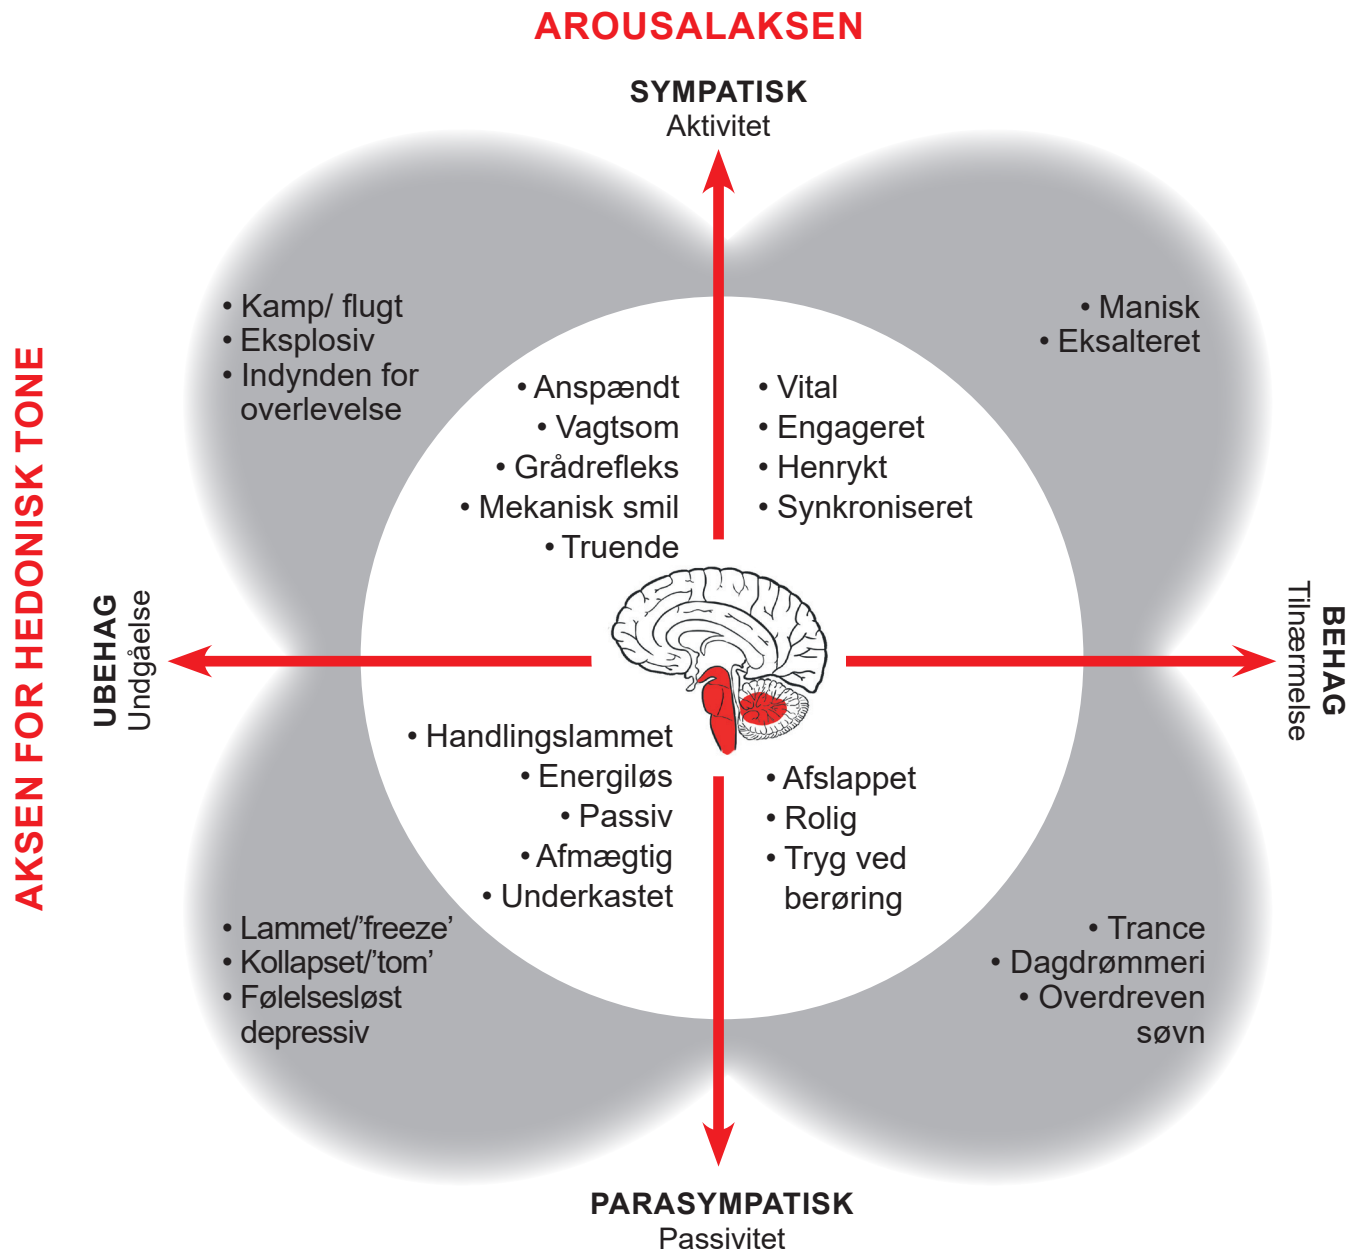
AROUSALAKSEN

SYMPATISK
Aktivitet

AKSEN FOR HEDONISK TONE

• Kamp/ flugt
• Eksplosiv
• Indynden for overlevelse

• Manisk
• Eksalteret

• Anspændt
• Vagtsom
• Grådrefleks
• Mekanisk smil
• Truende

• Vital
• Engageret
• Henrykt
• Synkroniseret

UBEHAG
Undgåelse

BEHAG
Tilnærmelse

• Handlingslammet
• Energiløs
• Passiv
• Afmægtig
• Underkastet

• Afslappet
• Rolig
• Tryg ved berøring

• Lammet/'freeze'
• Kollapset/'tom'
• Følelsesløst depressiv

• Trance
• Dagdrømmeri
• Overdreven søvn

PARASYMPATISK
Passivitet